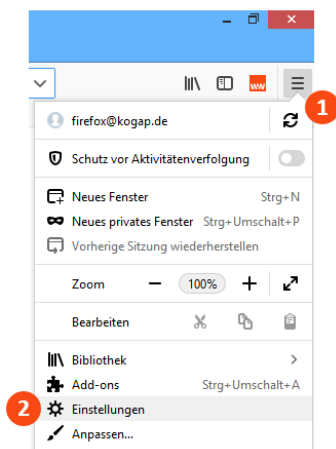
firefox@kogap.de

Schutz vor Aktivitätenverfolgung

Neues Fenster Strg+N
Neues privates Fenster Strg+Umschalt+P
Vorherige Sitzung wiederherstellen

Zoom − 100% +

Bearbeiten

Bibliothek
Add-ons Strg+Umschalt+A
Einstellungen
Anpassen...

1
2